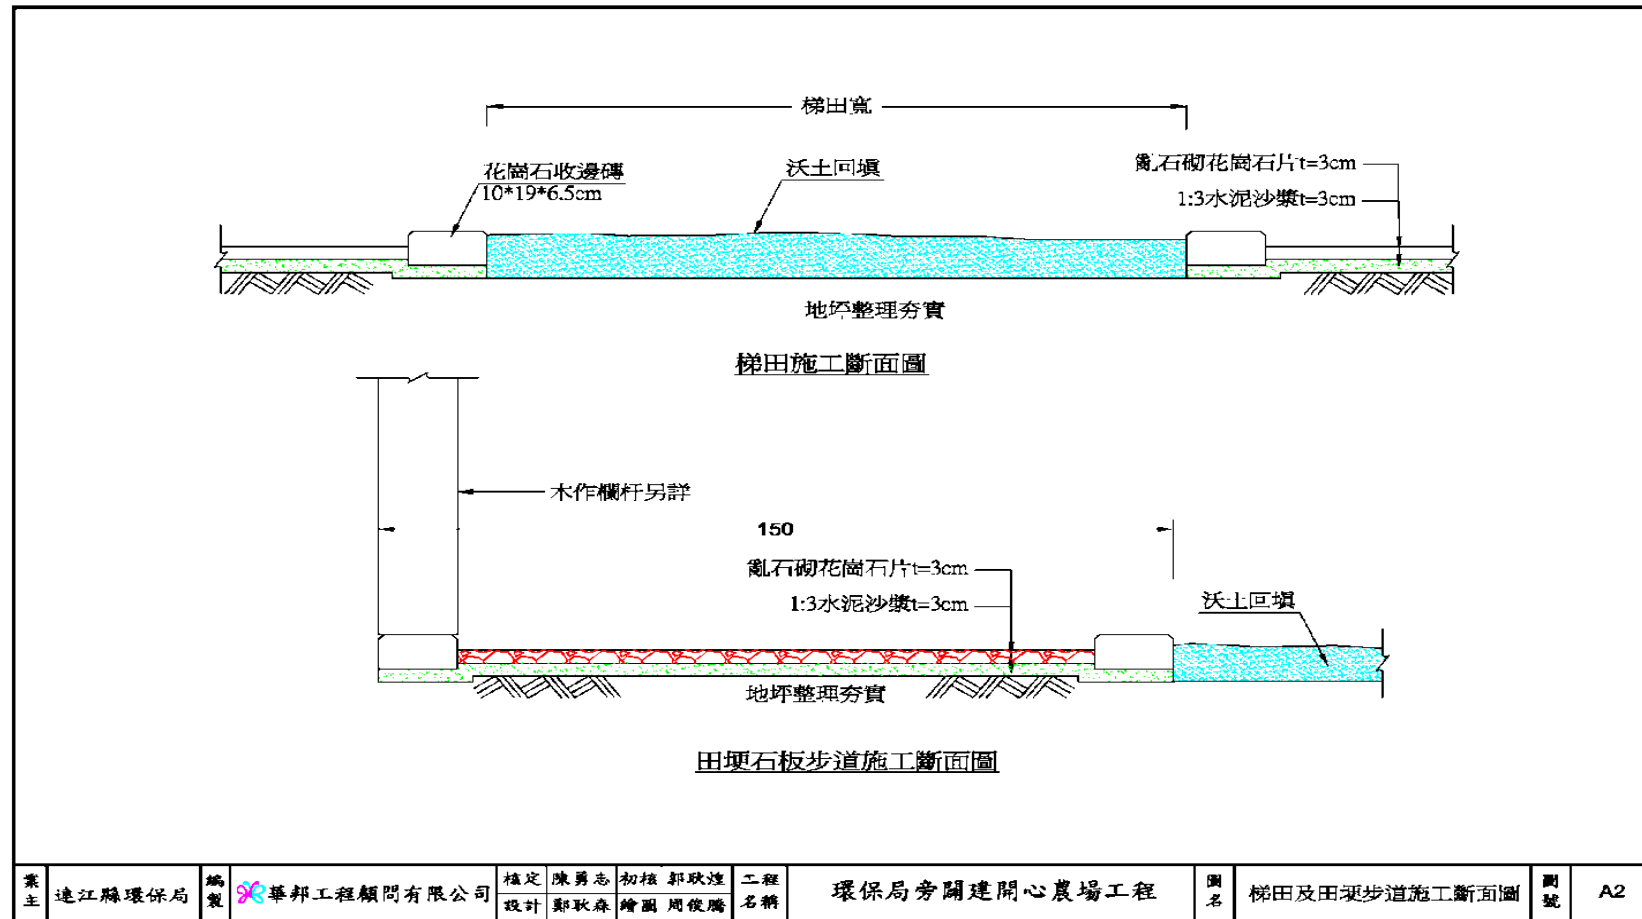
梯田寬

花崗石收邊磚
10*19*6.5cm

沃土回填

亂石砌花崗石片t=3cm
1:3水泥沙漿t=3cm

地坪整理夯實

梯田施工斷面圖

木作欄杆另詳

150

亂石砌花崗石片t=3cm
1:3水泥沙漿t=3cm

沃土回填

地坪整理夯實

田埂石板步道施工斷面圖

| 業主 | 連江縣環保局 | 編製 | 華邦工程顧問有限公司 | 核定 陳勇志 | 初核 鄭耿煌 | 工程名稱 | 環保局旁闢建開心農場工程 | 圖名 | 梯田及田埂步道施工斷面圖 | 圖號 | A2 |
|---|---|---|---|---|---|---|---|---|---|---|---|
| | | | | 設計 鄭耿森 | 繪圖 周俊騰 | | | | | | |